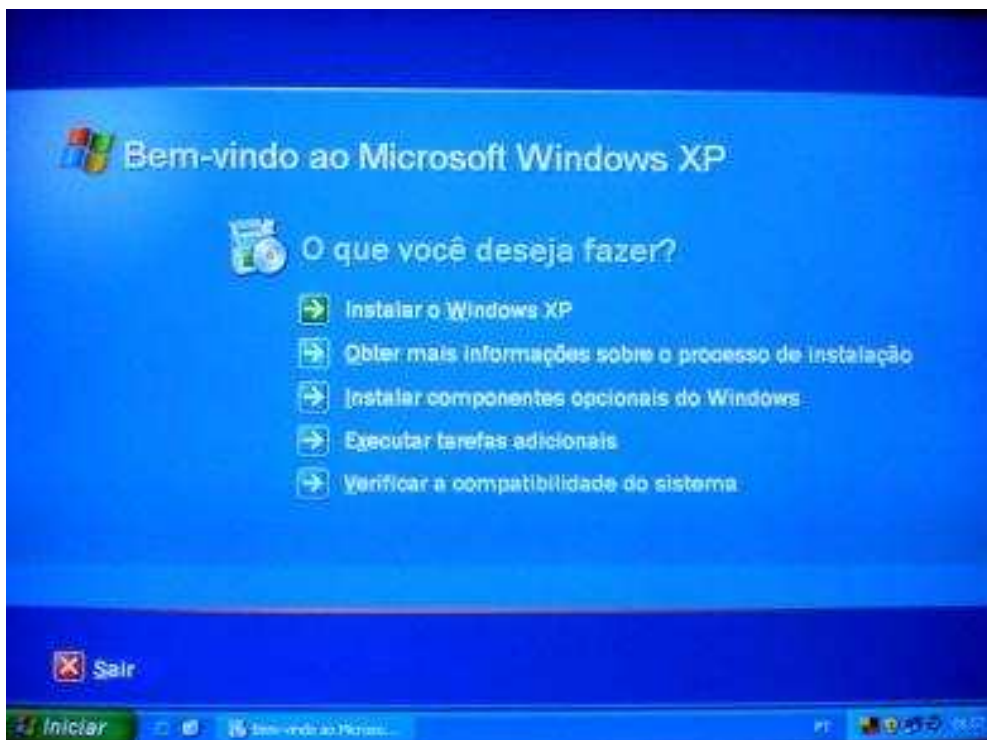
Bem-vindo ao Microsoft Windows XP

O que você deseja fazer?

Instalar o Windows XP

Obter mais informações sobre o processo de instalação

Instalar componentes opcionais do Windows

Executar tarefas adicionais

Verificar a compatibilidade do sistema

Sair

Iniciar

Bem-vindo ao Microso...

PT

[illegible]